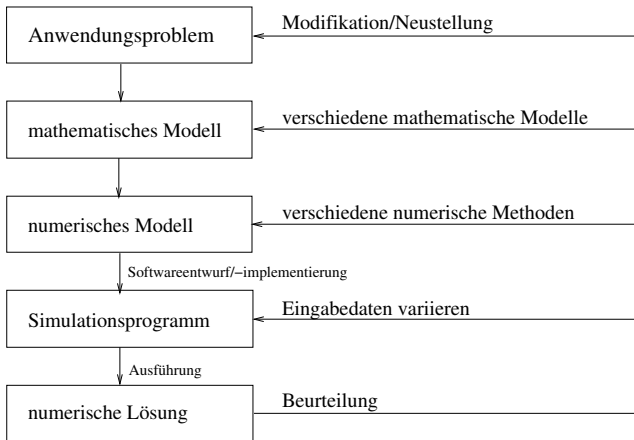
Anwendungsproblem

Modifikation/Neustellung

mathematisches Modell

verschiedene mathematische Modelle

numerisches Modell

verschiedene numerische Methoden

Softwareentwurf/−implementierung

Simulationsprogramm

Eingabedaten variieren

Ausführung

numerische Lösung

Beurteilung